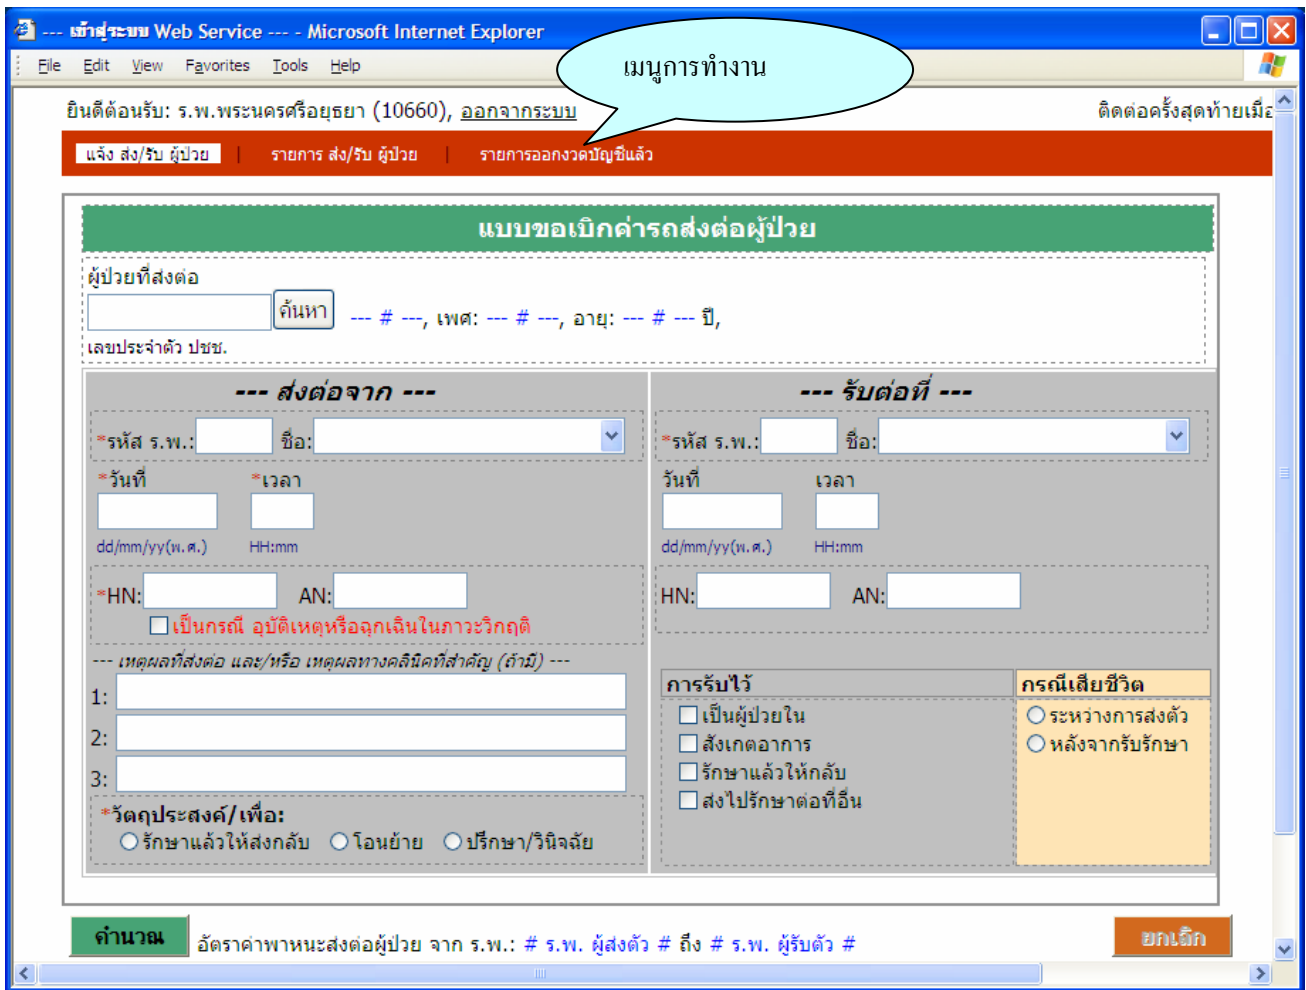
--- เข้าสู่ระบบ Web Service --- - Microsoft Internet Explorer

File Edit View Favorites Tools Help

เมนูการทำงาน

ยินดีต้อนรับ: ร.พ.พระนครศรีอยุธยา (10660), ออกจากระบบ

ติดต่อครั้งสุดท้ายเมื่

แจ้ง ส่ง/รับ ผู้ป่วย | รายการ ส่ง/รับ ผู้ป่วย | รายการออกงวดบัญชีแล้ว

แบบขอเบิกค่ารถส่งต่อผู้ป่วย

ผู้ป่วยที่ส่งต่อ

ค้นหา --- # ---, เพศ: --- # ---, อายุ: --- # --- ปี,

เลขประจำตัว ปชช.

--- ส่งต่อจาก ---

*รหัส ร.พ.: ชื่อ:

*วันที่ *เวลา

dd/mm/yy(พ.ศ.) HH:mm

*HN: AN:

เป็นกรณี อุบัติเหตุหรือฉุกเฉินในภาวะวิกฤติ

--- เหตุผลที่ส่งต่อ และ/หรือ เหตุผลทางคลินิคที่สำคัญ (ถ้ามี) ---

1:

2:

3:

*วัตถุประสงค์/เพื่อ:

รักษาแล้วให้ส่งกลับ โอนย้าย ปรึกษา/วินิจฉัย

--- รับต่อที่ ---

*รหัส ร.พ.: ชื่อ:

วันที่ เวลา

dd/mm/yy(พ.ศ.) HH:mm

HN: AN:

การรับไว้

เป็นผู้ป่วยใน

สังเกตอาการ

รักษาแล้วให้กลับ

ส่งไปรักษาต่อที่อื่น

กรณีเสียชีวิต

ระหว่างการส่งตัว

หลังจากรับรักษา

คำนวณ อัตราค่าพาหนะส่งต่อผู้ป่วย จาก ร.พ.: # ร.พ. ผู้ส่งตัว # ถึง # ร.พ. ผู้รับตัว #

ยกเลิก